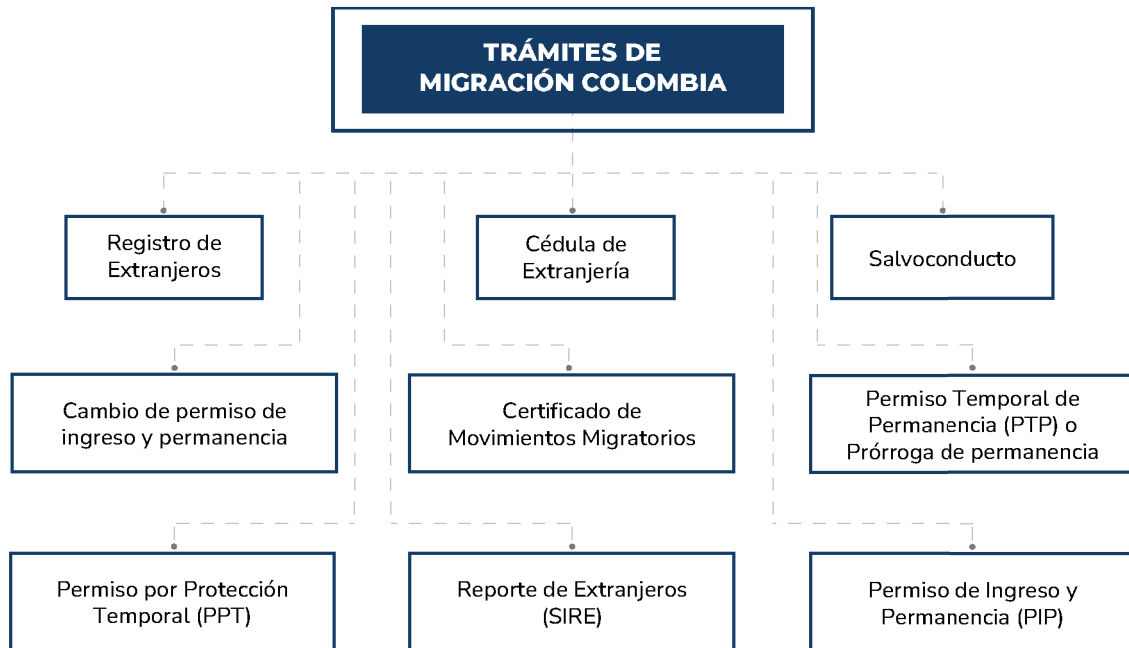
TRÁMITES DE MIGRACIÓN COLOMBIA

Registro de Extranjeros

Cédula de Extranjería

Salvoconducto

Cambio de permiso de ingreso y permanencia

Certificado de Movimientos Migratorios

Permiso Temporal de Permanencia (PTP) o Prórroga de permanencia

Permiso por Protección Temporal (PPT)

Reporte de Extranjeros (SIRE)

Permiso de Ingreso y Permanencia (PIP)